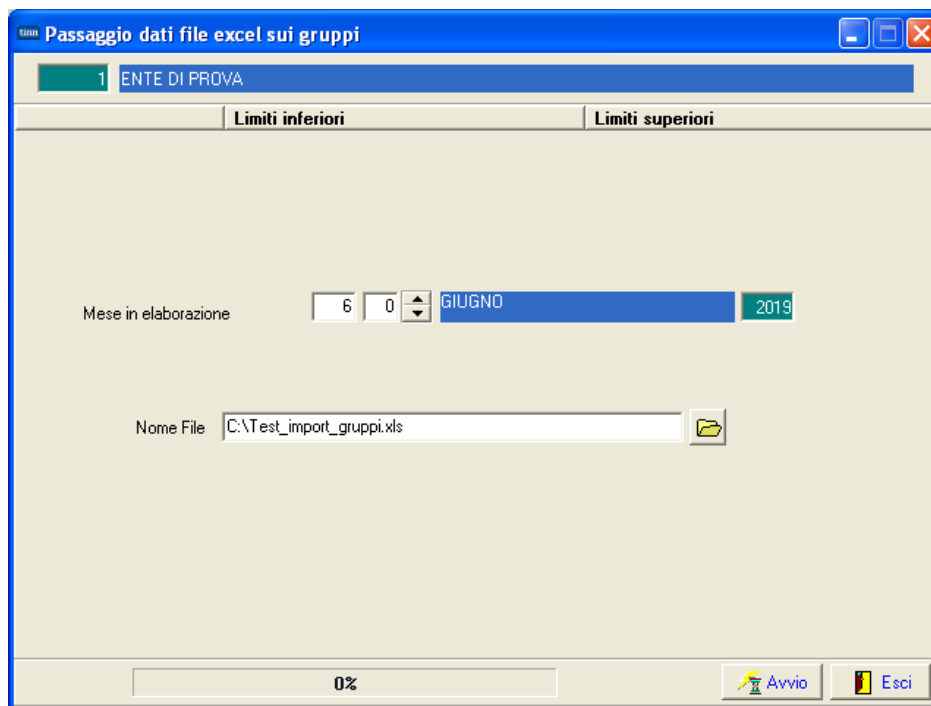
tinn Passaggio dati file excel sui gruppi

1 ENTE DI PROVA

| | Limiti inferiori | Limiti superiori |
|---|---|---|

Mese in elaborazione 6 0 GIUGNO 2019

Nome File C:\Test_import_gruppi.xls

0%

Avvio Esci